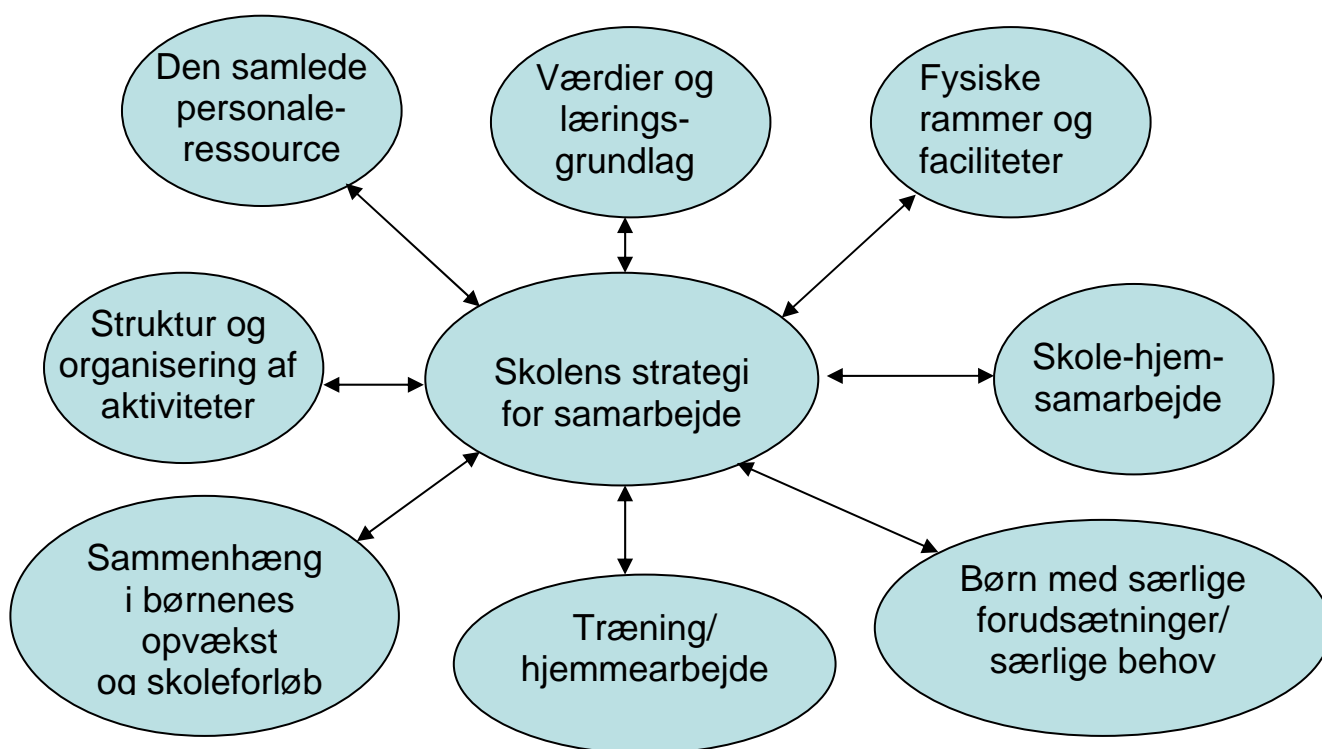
Den samlede personaleressource

Værdier og læringsgrundlag

Fysiske rammer og faciliteter

Struktur og organisering af aktiviteter

Skolens strategi for samarbejde

Skole-hjem-samarbejde

Sammenhæng i børnenes opvækst og skoleforløb

Træning/ hjemmearbejde

Børn med særlige forudsætninger/ særlige behov